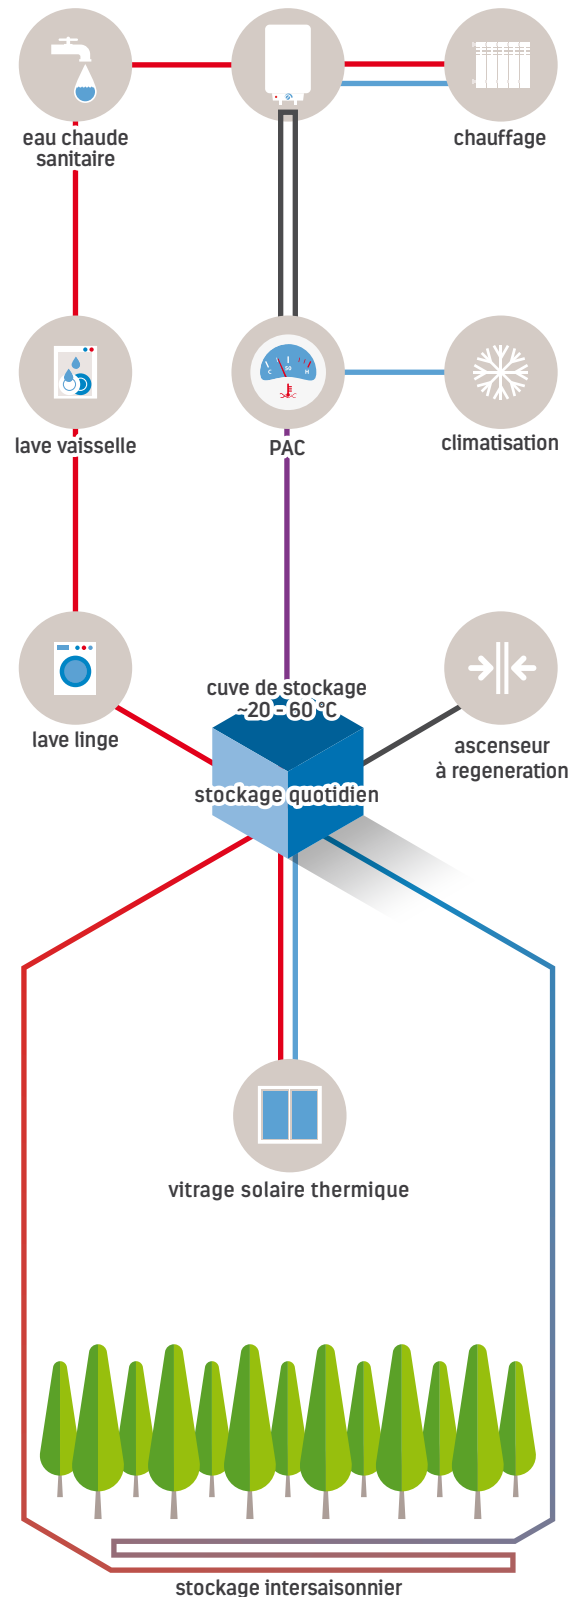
eau chaude sanitaire

chauffage

lave vaisselle

PAC

climatisation

lave linge

cuve de stockage
~20 - 60°C

stockage quotidien

ascenseur
à regeneration

vitrage solaire thermique

stockage intersaisonnier